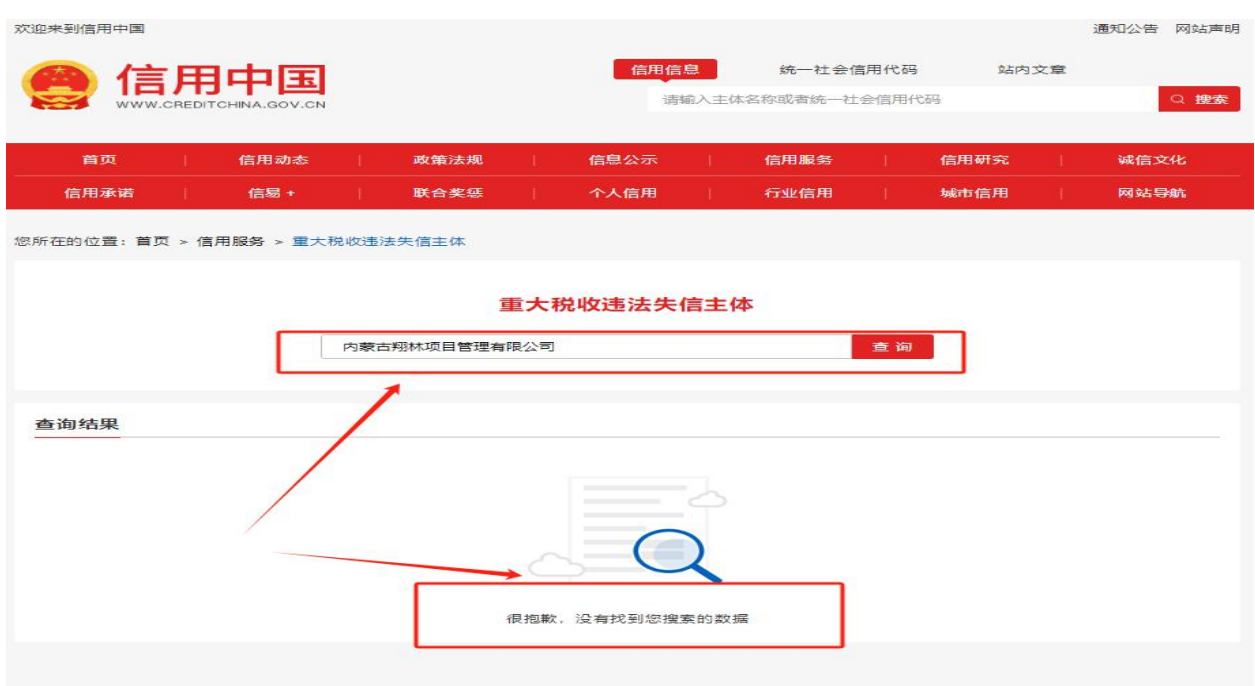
欢迎来到信用中国

通知公告　网站声明

信用中国
WWW.CREDITCHINA.GOV.CN

信用信息　统一社会信用代码　站内文章

请输入主体名称或者统一社会信用代码

搜索

| 首页 | 信用动态 | 政策法规 | 信息公示 | 信用服务 | 信用研究 | 诚信文化 |
|---|---|---|---|---|---|---|
| 信用承诺 | 信易+ | 联合奖惩 | 个人信用 | 行业信用 | 城市信用 | 网站导航 |

您所在的位置：首页 > 信用服务 > 重大税收违法失信主体

重大税收违法失信主体

内蒙古翔林项目管理有限公司

查 询

查询结果

很抱歉，没有找到您搜索的数据